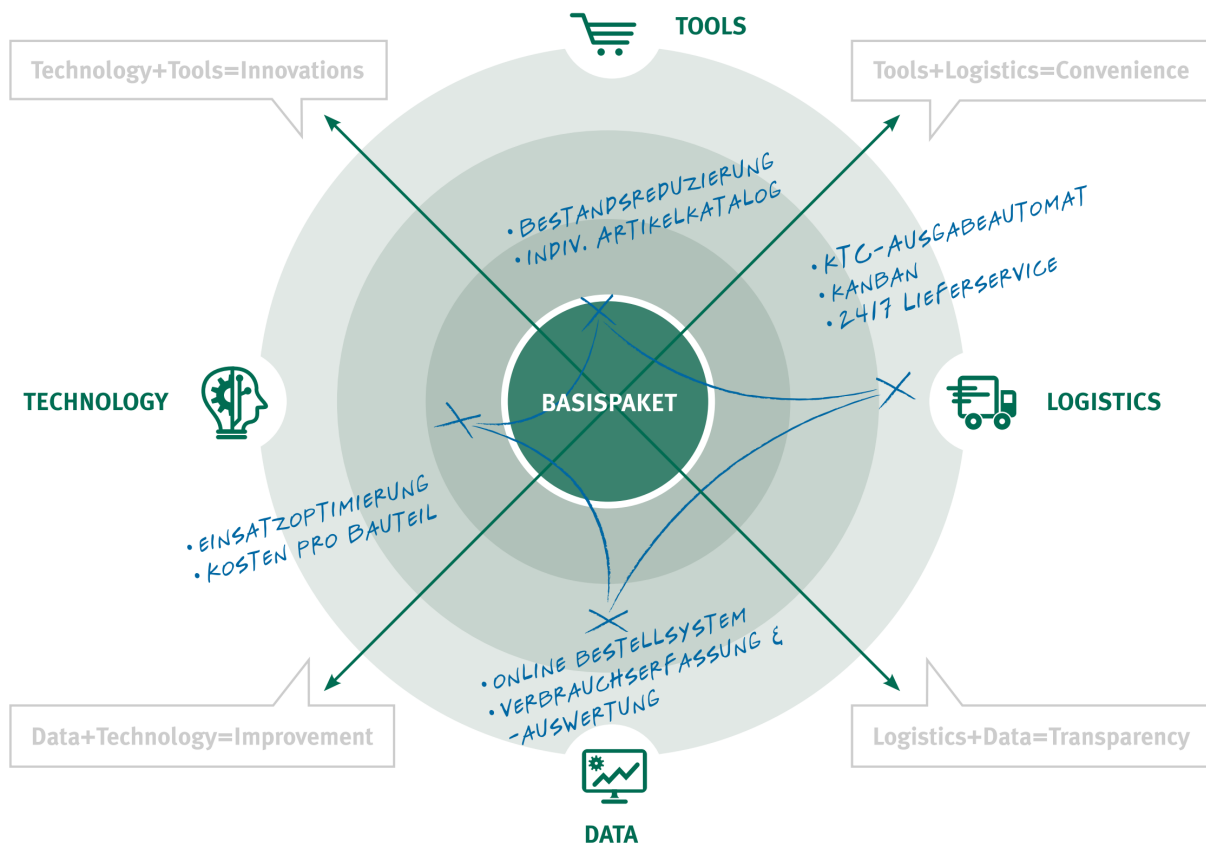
TOOLS

Technology+Tools=Innovations

Tools+Logistics=Convenience

• BESTANDSREDUZIERUNG
• INDIV. ARTIKELKATALOG

• KTC-AUSGABEAUTOMAT
• KANBAN
• 24/7 LIEFERSERVICE

TECHNOLOGY

BASISPAKET

LOGISTICS

• EINSATZOPTIMIERUNG
• KOSTEN PRO BAUTEIL

• ONLINE BESTELLSYSTEM
• VERBRAUCHSERFASSUNG & -AUSWERTUNG

Data+Technology=Improvement

Logistics+Data=Transparency

DATA